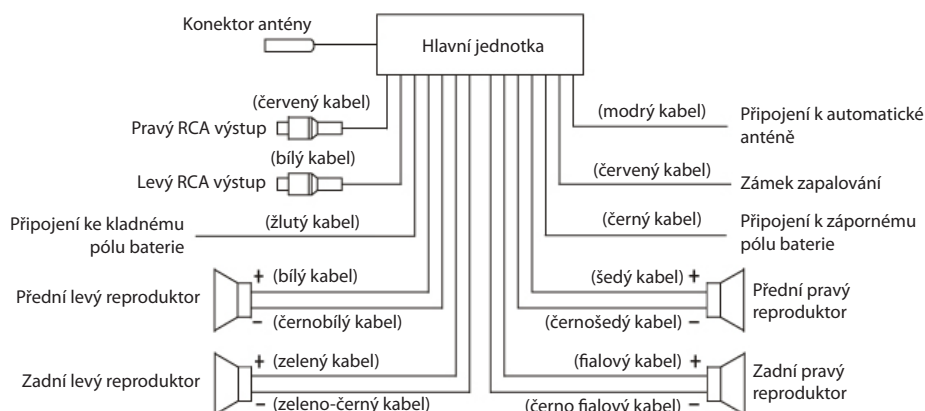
Konektor antény

Hlavní jednotka

(červený kabel)
Pravý RCA výstup

(bílý kabel)
Levý RCA výstup

Připojení ke kladnému pólu baterie
(žlutý kabel)

+ (bílý kabel)
Přední levý reproduktor
– (černobílý kabel)

+ (zelený kabel)
Zadní levý reproduktor
– (zeleno-černý kabel)

(modrý kabel)
Připojení k automatické anténě

(červený kabel)
Zámek zapalování

(černý kabel)
Připojení k zápornému pólu baterie

(šedý kabel) +
Přední pravý reproduktor
(černošedý kabel) –

(fialový kabel) +
Zadní pravý reproduktor
(černo fialový kabel) –